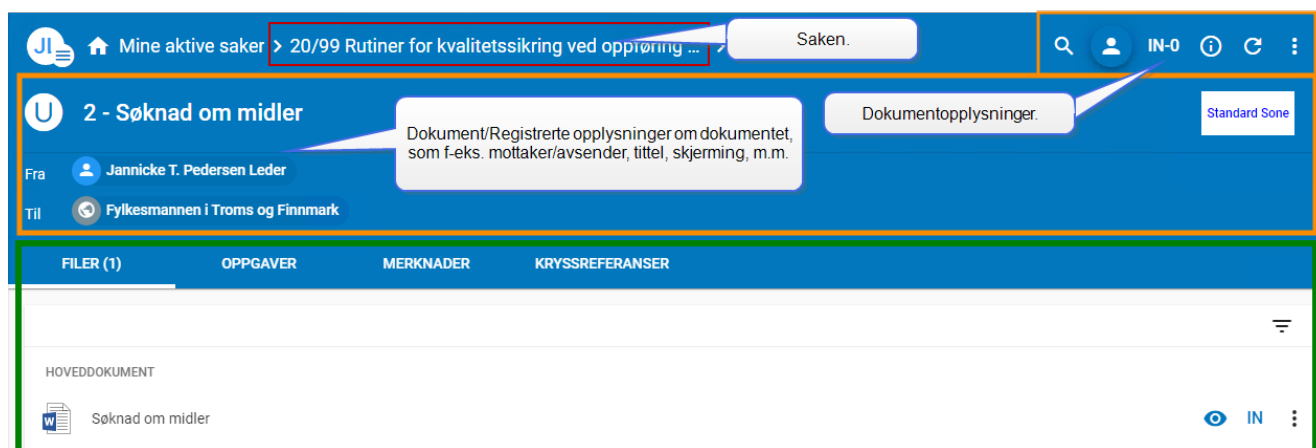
JI Mine aktive saker > 20/99 Rutiner for kvalitetssikring ved oppføring ... >

Saken.

IN-0

U 2 - Søknad om midler

Dokumentopplysninger.

Standard Sone

Dokument/Registrerte opplysninger om dokumentet, som f-eks. mottaker/avsender, tittel, skjerming, m.m.

Fra Jannicke T. Pedersen Leder

Til Fylkesmannen i Troms og Finnmark

FILER (1) OPPGAVER MERKNADER KRYSSREFERANSER

HOVEDDOKUMENT

Søknad om midler

IN